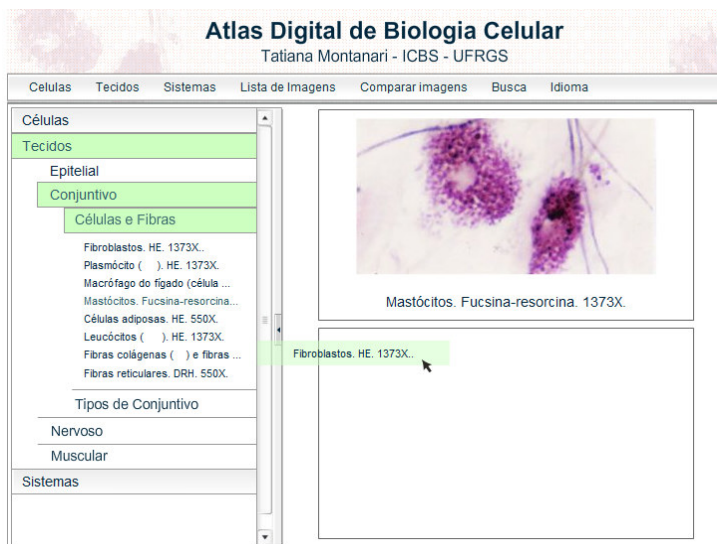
Atlas Digital de Biologia Celular
Tatiana Montanari - ICBS - UFRGS

Celulas Tecidos Sistemas Lista de Imagens Comparar imagens Busca Idioma

Células
Tecidos
Epitelial
Conjuntivo
Células e Fibras
Fibroblastos. HE. 1373X..
Plasmócito ( ). HE. 1373X.
Macrófago do fígado (célula ...
Mastócitos. Fucsina-resorcina...
Células adiposas. HE. 550X.
Leucócitos ( ). HE. 1373X.
Fibras colágenas ( ) e fibras ...
Fibras reticulares. DRH. 550X.
Tipos de Conjuntivo
Nervoso
Muscular
Sistemas

Mastócitos. Fucsina-resorcina. 1373X.

Fibroblastos. HE. 1373X..